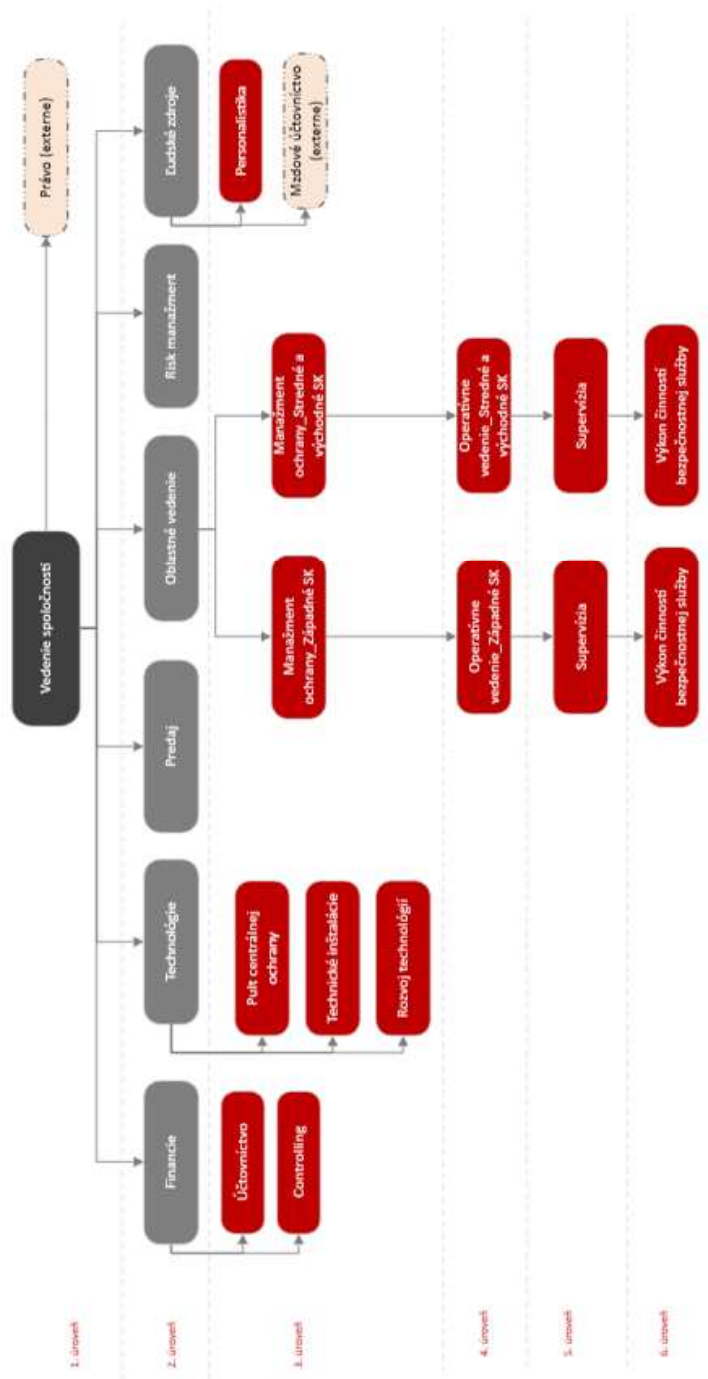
1. úroveň

Vedenie spoločnosti

Právo (externe)

2. úroveň

Financie

Technológie

Predaj

Oblastné vedenie

Risk manažment

Ľudské zdroje

3. úroveň

Účtovníctvo

Controlling

Pult centrálnej ochrany

Technické inštalácie

Rozvoj technológií

Manažment ochrany_Západné SK

Manažment ochrany_Stredné a východné SK

Personalistika

Mzdové účtovníctvo (externe)

4. úroveň

Operatívne vedenie_Západné SK

Operatívne vedenie_Stredné a východné SK

5. úroveň

Supervízia

Supervízia

6. úroveň

Výkon činností bezpečnostnej služby

Výkon činností bezpečnostnej služby